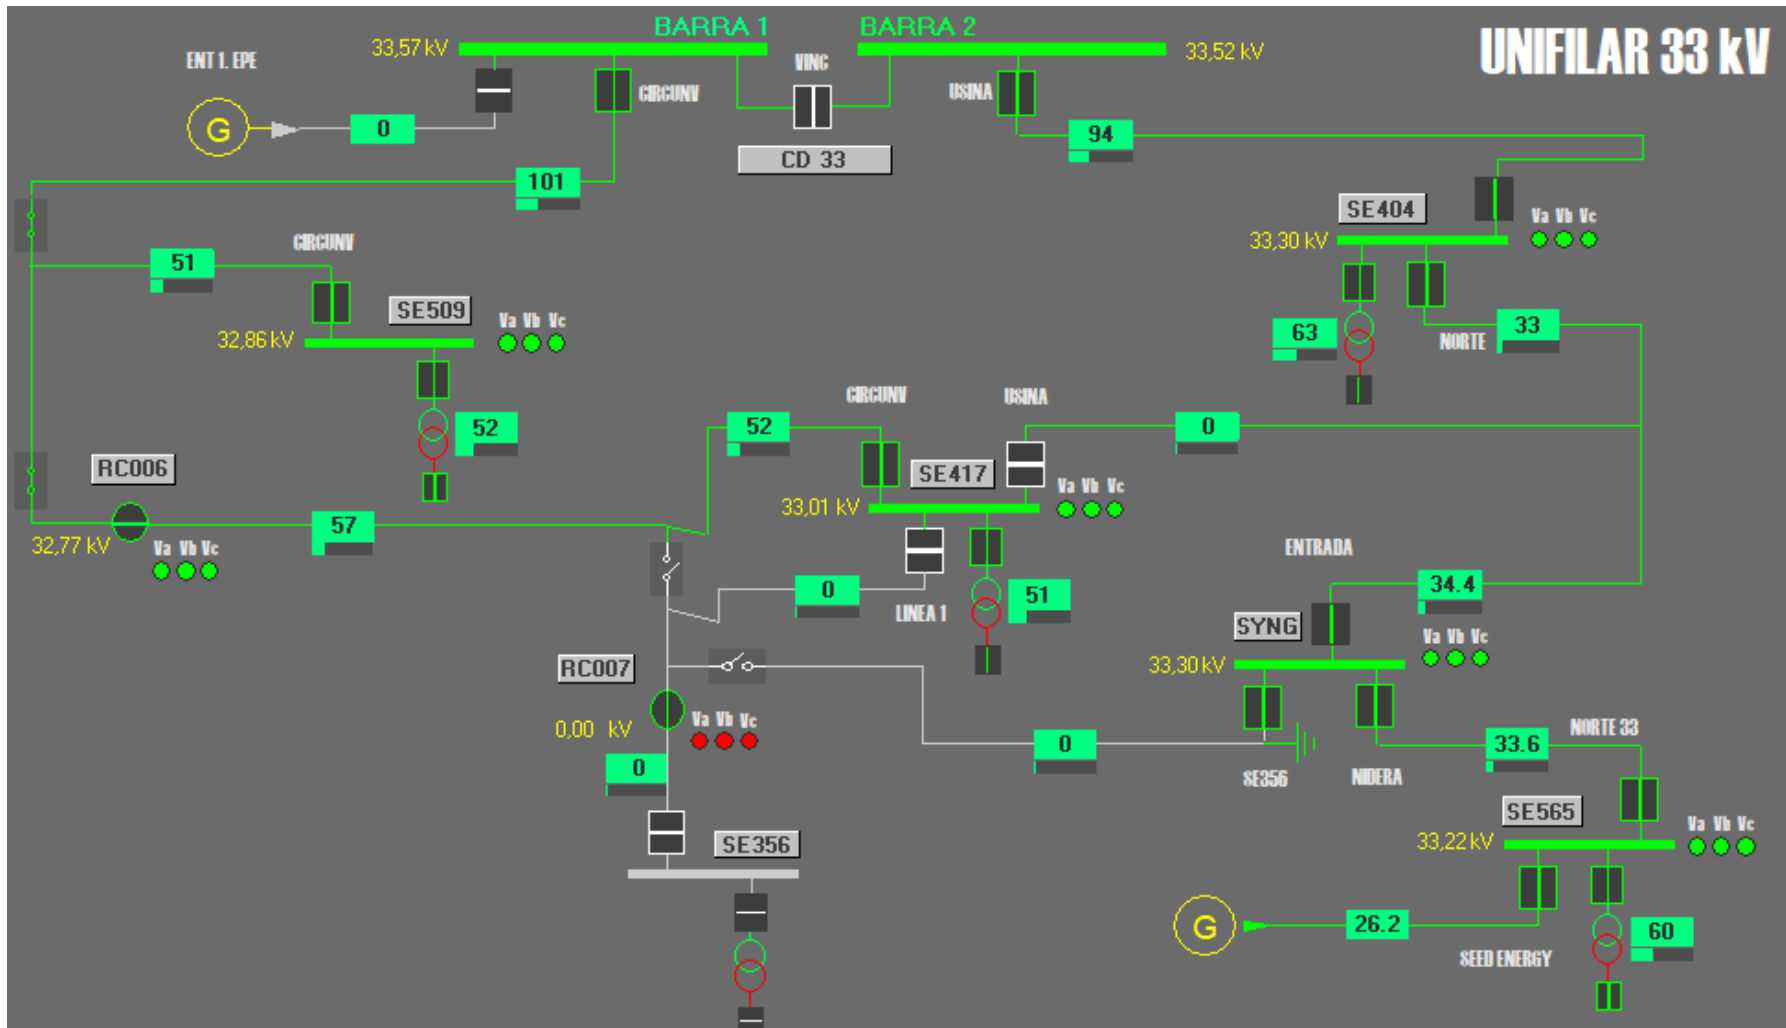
UNIFILAR 33 kV

BARRA 1

BARRA 2

ENT 1. EPE

33,57 kV

33,52 kV

VINC

CIRCUNV

USINA

G

0

94

CD 33

101

SE404

Va Vb Vc

33,30 kV

51

CIRCUNV

SE509

Va Vb Vc

32,86 kV

63

33

NORTE

52

CIRCUNV

USINA

52

0

RC006

SE417

Va Vb Vc

33,01 kV

57

32,77 kV

Va Vb Vc

ENTRADA

0

34.4

LINEA 1

51

SYNG

Va Vb Vc

RC007

33,30 kV

0,00 kV

Va Vb Vc

0

0

33.6

NORTE 33

SE356

NIDERA

SE565

Va Vb Vc

33,22 kV

SE356

G

26.2

60

SEED ENERGY